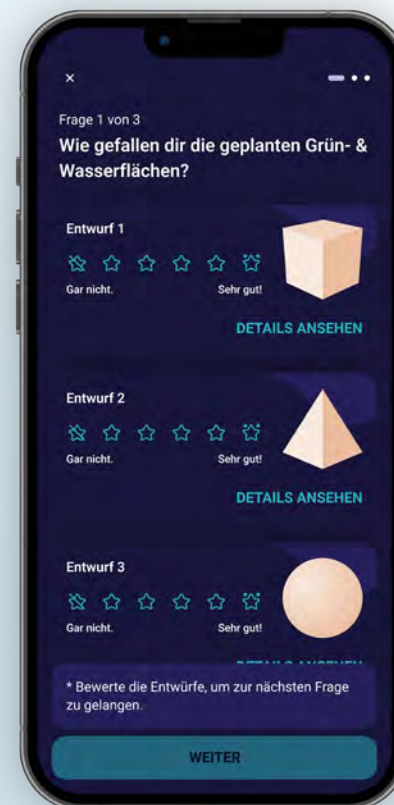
×

Frage 1 von 3

Wie gefallen dir die geplanten Grün- & Wasserflächen?

Entwurf 1

Gar nicht. Sehr gut!

DETAILS ANSEHEN

Entwurf 2

Gar nicht. Sehr gut!

DETAILS ANSEHEN

Entwurf 3

Gar nicht. Sehr gut!

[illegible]

* Bewerte die Entwürfe, um zur nächsten Frage zu gelangen.

WEITER